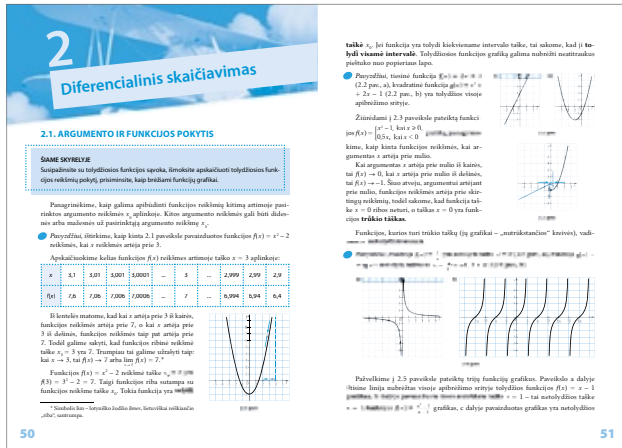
2

Diferencialinis skaičiavimas

2.1. ARGUMENTO IR FUNKCIJOS POKYTIS

ŠIAME SKYRELYJE
Susipažinsite su tolydžiosios funkcijos sąvoka, išmoksite apskaičiuoti tolydžiosios funkcijos reikšmių pokytį, prisiminsite, kaip brėžiami funkcijų grafikai.

Panagrinėkime, kaip galima apibūdinti funkcijos reikšmių kitimą artimoje pasirinktos argumento reikšmės $x_0$ aplinkoje. Kitos argumento reikšmės gali būti didesnės arba mažesnės už pasirinktąją argumento reikšmę $x_0$.

Pavyzdžiui, ištirkime, kaip kinta 2.1 paveiksle pavaizduotos funkcijos $f(x) = x^2 - 2$ reikšmės, kai $x$ reikšmės artėja prie 3.

Apskaičiuokime kelias funkcijos $f(x)$ reikšmes artimose taško $x = 3$ aplinkoje:

| x | 3,1 | 3,01 | 3,001 | 3,0001 | ... | 3 | ... | 2,999 | 2,99 | 2,9 |
|---|---|---|---|---|---|---|---|---|---|---|
| f(x) | 7,6 | 7,06 | 7,006 | 7,0006 | ... | 7 | ... | 6,994 | 6,94 | 6,4 |

Iš lentelės matome, kad kai $x$ artėja prie 3 iš kairės, funkcijos reikšmės artėja prie 7, o kai $x$ artėja prie 3 iš dešinės, funkcijos reikšmės taip pat artėja prie 7. Todėl galime sakyti, kad funkcijos ribinė reikšmė taške $x_0 = 3$ yra 7. Trumpiau tai galime užrašyti taip: kai $x \to 3$, tai $f(x) \to 7$ arba $\lim f(x) = 7$.*

Funkcijos $f(x) = x^2 - 2$ reikšmė taške $x_0$ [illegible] $f(3) = 3^2 - 2 = 7$. Taigi funkcijos riba sutampa su funkcijos reikšme taške $x_0$. Tokia funkcija yra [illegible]

* Simbolis lim – lotyniško žodžio limes, lietuviškai reiškiančio „riba", santrumpa.

50

taške $x_0$. Jei funkcija yra tolydi kiekviename intervalo taške, tai sakome, kad ji tolydi visame intervale. Tolydžiosios funkcijos grafiką galima nubrėžti neatitraukus pieštuko nuo popieriaus lapo.

Pavyzdžiui, tiesinė funkcija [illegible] (2.2 pav., a), kvadratinė funkcija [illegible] + 2x − 1 (2.2 pav., b) yra tolydžios visoje apibrėžimo srityje.

Žiūrėdami į 2.3 paveiksle pateiktą funkci jos $f(x) = \begin{cases} x^2 - 1, & \text{kai } x \geq 0, \\ 0,5x, & \text{kai } x < 0 \end{cases}$ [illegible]
kime, kaip kinta funkcijos reikšmės, kai argumentas $x$ artėja prie nulio.

Kai argumentas $x$ artėja prie nulio iš kairės, tai $f(x) \to 0$, o kai $x$ artėja prie nulio iš dešinės, tai $f(x) \to -1$. Šiuo atveju, argumentui artėjant prie nulio, funkcijos reikšmės artėja prie skirtingų reikšmių, todėl sakome, kad funkcija taške $x = 0$ ribos neturi, o taškas $x = 0$ yra funkcijos trūkio taškas.

Funkcijos, kurios turi trūkio taškų (jų grafikai – „sutrūkstančios" kreivės), vadi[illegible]

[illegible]

Pažvelkime į 2.5 paveiksle pateiktą trijų funkcijų grafikus. Paveikslo a dalyje tiesinė linija nubrėžta visoje apibrėžimo srityje tolydžios funkcijos $f(x) = x - 1$ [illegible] $= 1$ – tai netolydžios taške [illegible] grafikas, c dalyje pavaizduotas grafikas yra netolydžios

51